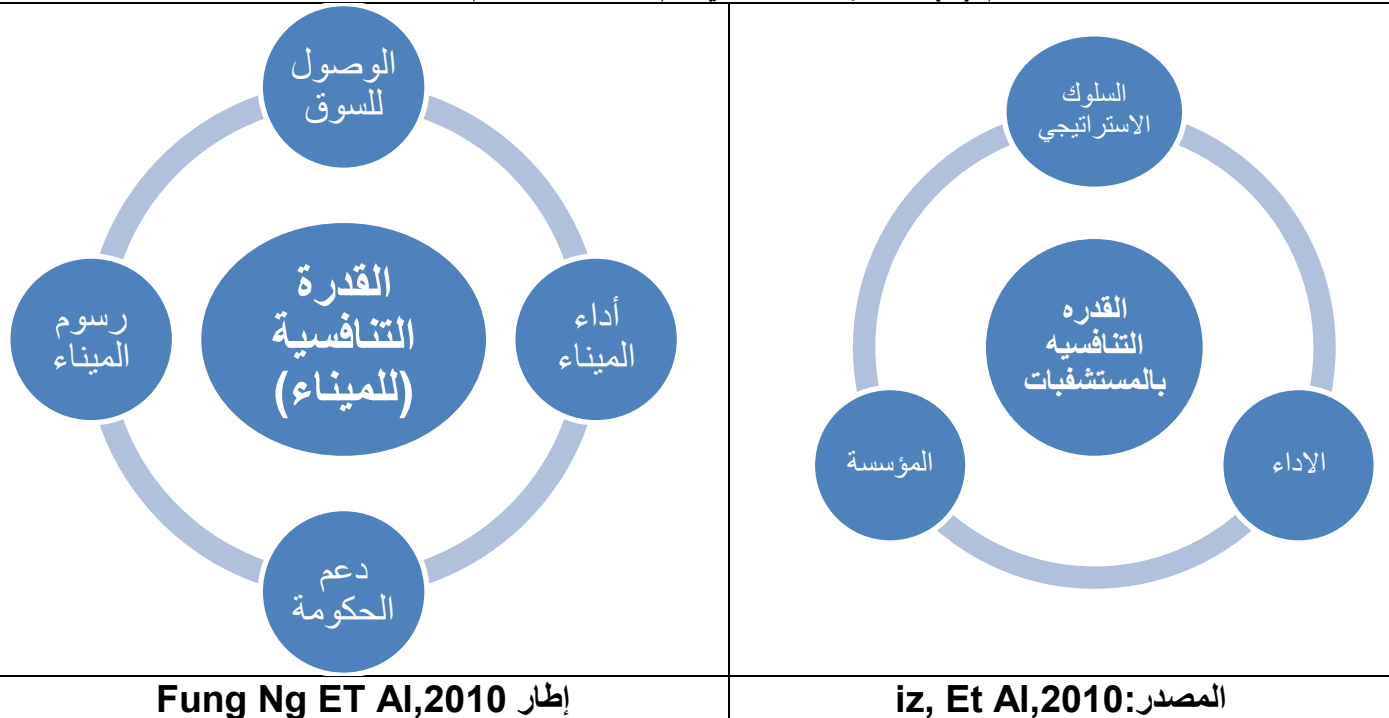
| السلوك الاستراتيجي<br>القدره التنافسيه بالمستشفيات<br>الاداء<br>المؤسسة | الوصول للسوق<br>القدرة التنافسية (للميناء)<br>أداء الميناء<br>رسوم الميناء<br>دعم الحكومة |
|---|---|
| المصدر:iz, Et Al,2010 | إطار Fung Ng ET Al,2010 |